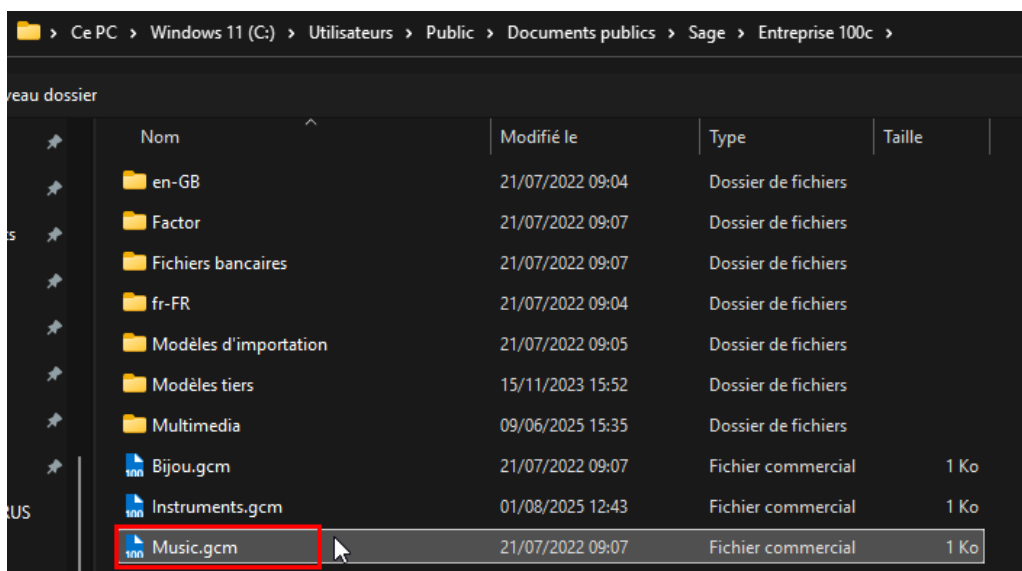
> Ce PC > Windows 11 (C:) > Utilisateurs > Public > Documents publics > Sage > Entreprise 100c >

veau dossier

ts

RUS

| Nom | Modifié le | Type | Taille |
|---|---|---|---|
| en-GB | 21/07/2022 09:04 | Dossier de fichiers | |
| Factor | 21/07/2022 09:07 | Dossier de fichiers | |
| Fichiers bancaires | 21/07/2022 09:07 | Dossier de fichiers | |
| fr-FR | 21/07/2022 09:04 | Dossier de fichiers | |
| Modèles d'importation | 21/07/2022 09:05 | Dossier de fichiers | |
| Modèles tiers | 15/11/2023 15:52 | Dossier de fichiers | |
| Multimedia | 09/06/2025 15:35 | Dossier de fichiers | |
| Bijou.gcm | 21/07/2022 09:07 | Fichier commercial | 1 Ko |
| Instruments.gcm | 01/08/2025 12:43 | Fichier commercial | 1 Ko |
| Music.gcm | 21/07/2022 09:07 | Fichier commercial | 1 Ko |